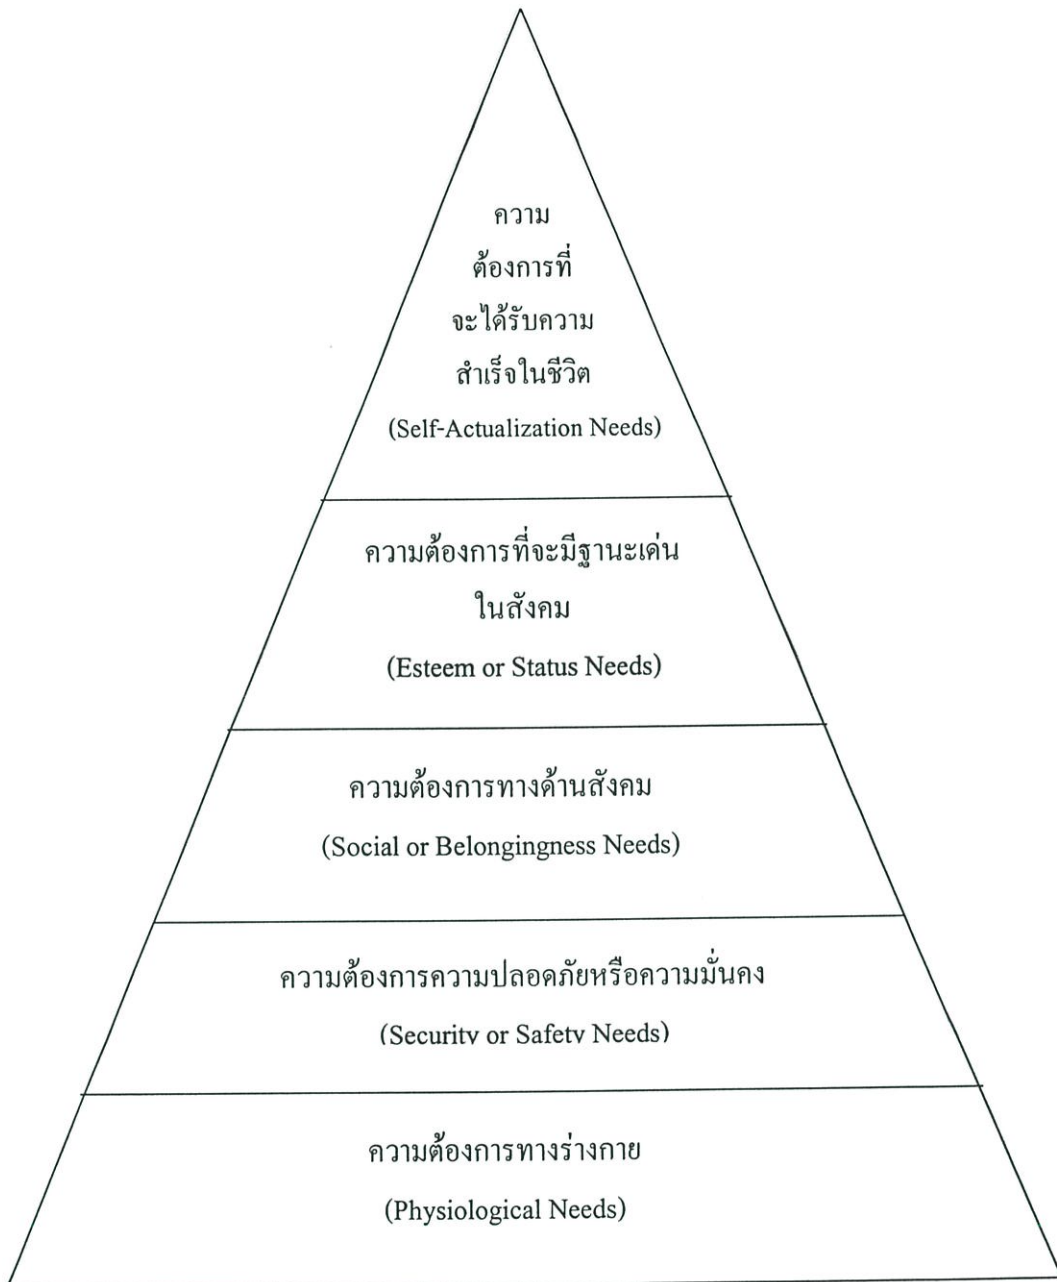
ความต้องการที่จะได้รับความสำเร็จในชีวิต
(Self-Actualization Needs)

ความต้องการที่จะมีฐานะเด่นในสังคม
(Esteem or Status Needs)

ความต้องการทางด้านสังคม
(Social or Belongingness Needs)

ความต้องการความปลอดภัยหรือความมั่นคง
(Security or Safety Needs)

ความต้องการทางร่างกาย
(Physiological Needs)